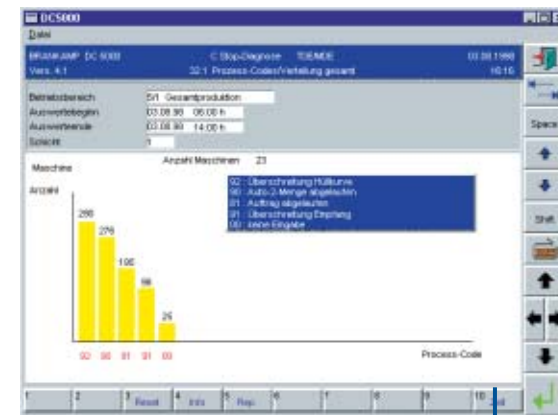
DC5000
Datei

BRANKAMP DC 5000
Vers. 4.1
C Stop-Diagnose TDE/MDE
32.1 Prozess-Codes/Verteilung gesamt
03.08.1998
16:16

Betriebsbereich 5/1 Gesamtproduktion
Auswertebeginn 03.08.98 06:00 h
Auswerteende 03.08.98 14:00 h
Schicht 1

Maschine
Anzahl Maschinen 23
Anzahl

92 : Überschreitung Hüllkurve
90 : Auto-2-Menge abgelaufen
91 : Auftrag abgelaufen
81 : Überschreitung Empfang
00 : keine Eingabe

280
270
190
98
25

92 90 91 81 00
Process-Code

Space
Shift

1 | 2 | 3 Reset | 4 Info | 5 Rep. | 6 | 7 | 8 | 9 | 10 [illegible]